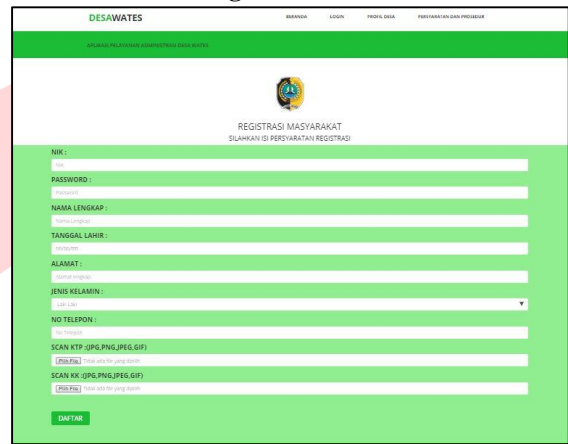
DESAWATES

BERANDA LOGIN PROFIL DESA PERSYARATAN DAN PROSEDUR

APLIKASI PELAYANAN ADMINISTRASI DESA WATES

REGISTRASI MASYARAKAT

SILAHKAN ISI PERSYARATAN REGISTRASI

NIK :

Nik

PASSWORD :

Password

NAMA LENGKAP :

Nama Lengkap

TANGGAL LAHIR :

hh/bb/tttt

ALAMAT :

Alamat lengkap

JENIS KELAMIN :

Laki Laki

NO TELEPON :

No Telepon

SCAN KTP :(JPG,PNG,JPEG,GIF)

Pilih File Tidak ada file yang dipilih

SCAN KK :(JPG,PNG,JPEG,GIF)

Pilih File Tidak ada file yang dipilih

DAFTAR